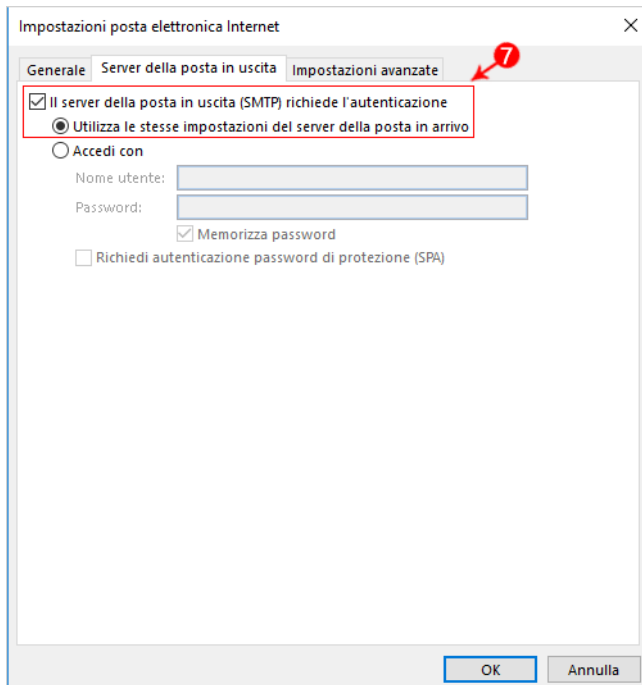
Impostazioni posta elettronica Internet

Generale
Server della posta in uscita
Impostazioni avanzate

7

Il server della posta in uscita (SMTP) richiede l'autenticazione
Utilizza le stesse impostazioni del server della posta in arrivo
Accedi con
Nome utente:
Password:
Memorizza password
Richiedi autenticazione password di protezione (SPA)

OK
Annulla